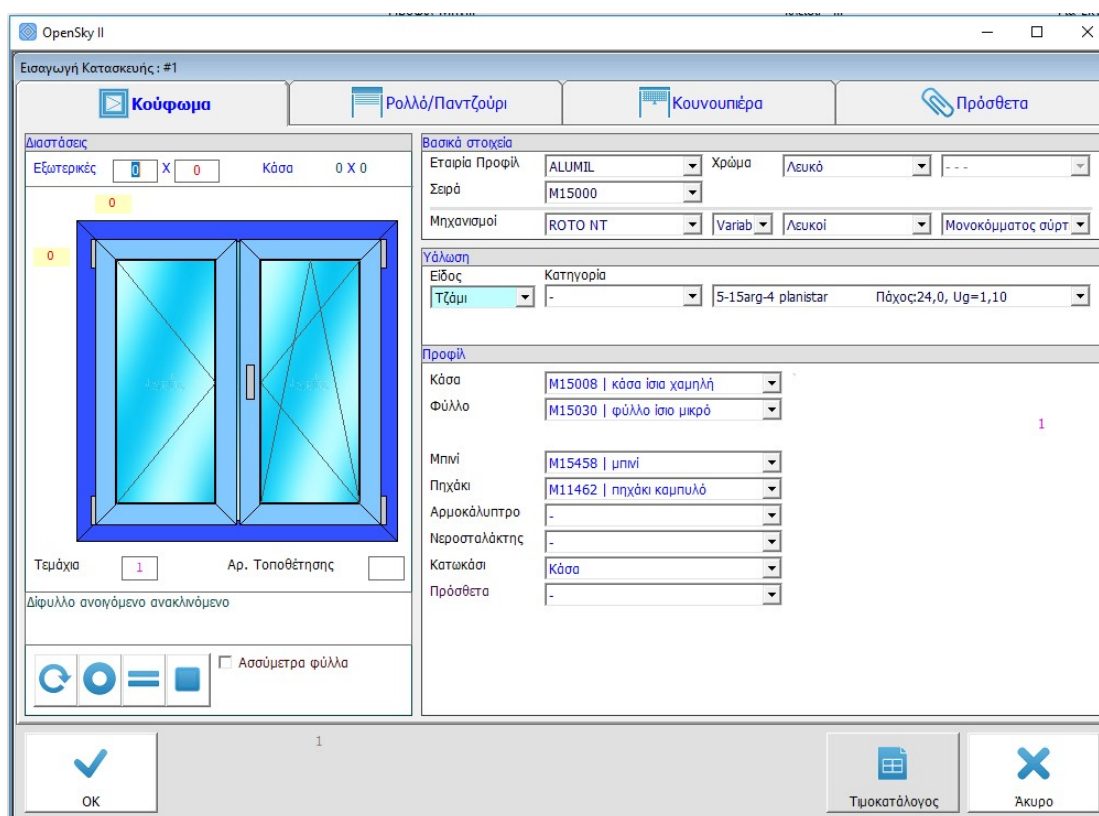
OpenSky II

Εισαγωγή Κατασκευής : #1

Κούφωμα

Ρολλό/Παντζούρι

Κουνουπιέρα

Πρόσθετα

Διαστάσεις

Εξωτερικές 0 X 0 Κάσα 0 X 0

0

0

Τεμάχια 1 Αρ. Τοποθέτησης

Δίφυλλο ανοιγόμενο ανακλινόμενο

Ασσύμετρα φύλλα

Βασικά στοιχεία

Εταιρία Προφίλ ALUMIL Χρώμα Λευκό - - -

Σειρά M15000

Μηχανισμοί ROTO NT Variab Λευκοί Μονοκόμματος σύρτ

Υάλωση

Είδος Κατηγορία

Τζάμι - 5-15arg-4 planistar Πάχος:24,0, Ug=1,10

Προφίλ

Κάσα M15008 | κάσα ίσια χαμηλή

Φύλλο M15030 | φύλλο ίσιο μικρό

1

Μπινί M15458 | μπινί

Πηχάκι M11462 | πηχάκι καμπυλό

Αρμοκάλυπτρο -

Νεροσταλάκτης -

Κατωκάσι Κάσα

Πρόσθετα -

1

OK

Τιμοκατάλογος

Άκυρο